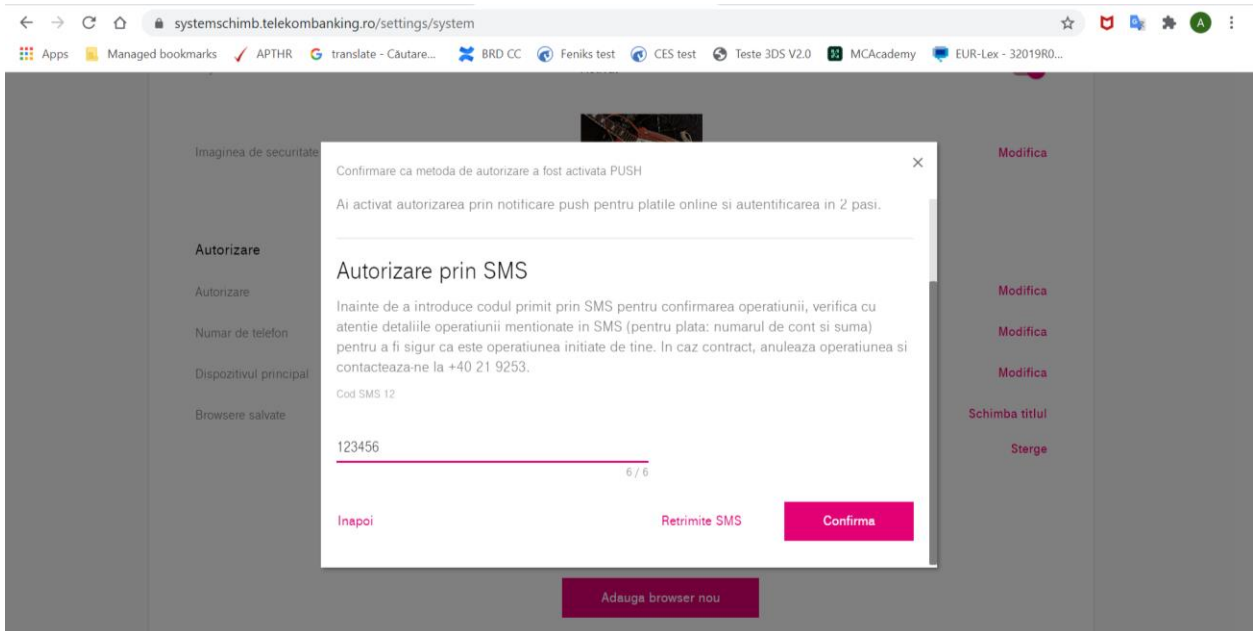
systemschimb.telekombanking.ro/settings/system

Apps   Managed bookmarks   APTHR   translate - Căutare...   BRD CC   Feniks test   CES test   Teste 3DS V2.0   MCAcademy   EUR-Lex - 32019R0...

Imaginea de securitate

Modifica

Autorizare

Autorizare

Modifica

Numar de telefon

Modifica

Dispozitivul principal

Modifica

Browsere salvate

Schimba titlul

Sterge

Adauga browser nou

Confirmare ca metoda de autorizare a fost activata PUSH

×

Ai activat autorizarea prin notificare push pentru platile online si autentificarea in 2 pasi.

Autorizare prin SMS

Inainte de a introduce codul primit prin SMS pentru confirmarea operatiunii, verifica cu atentie detaliile operatiunii mentionate in SMS (pentru plata: numarul de cont si suma) pentru a fi sigur ca este operatiunea initiate de tine. In caz contract, anuleaza operatiunea si contacteaza-ne la +40 21 9253.

Cod SMS 12

123456

6 / 6

Inapoi

Retrimite SMS

Confirma